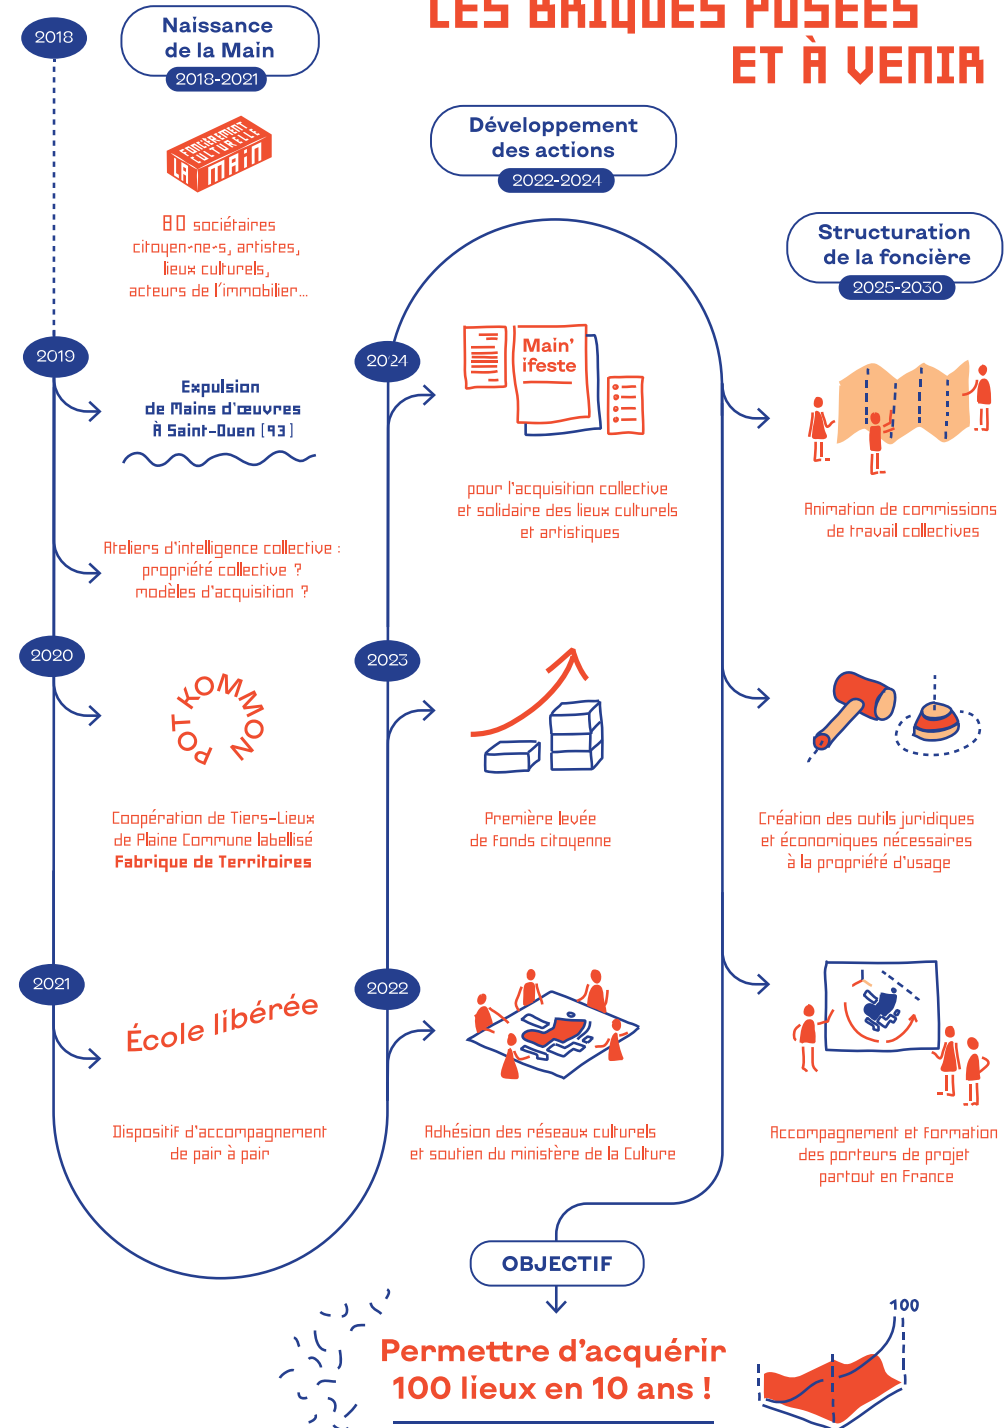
LES BRIQUES POSÉES ET À VENIR

2018

Naissance de la Main
2018-2021

FONCIÈREMENT CULTURELLE LA MAIN

80 sociétaires citoyen-ne-s, artistes, lieux culturels, acteurs de l'immobilier...

2019

Expulsion de Mains d'œuvres À Saint-Ouen (93)

Ateliers d'intelligence collective : propriété collective ? modèles d'acquisition ?

2020

POT KOMMON

Coopération de Tiers-Lieux de Plaine Commune labellisé Fabrique de Territoires

2021

École libérée

Dispositif d'accompagnement de pair à pair

Développement des actions
2022-2024

2024

Main' ifeste

pour l'acquisition collective et solidaire des lieux culturels et artistiques

2023

Première levée de fonds citoyenne

2022

Adhésion des réseaux culturels et soutien du ministère de la Culture

Structuration de la foncière
2025-2030

Animation de commissions de travail collectives

Création des outils juridiques et économiques nécessaires à la propriété d'usage

Accompagnement et formation des porteurs de projet partout en France

OBJECTIF

Permettre d'acquérir 100 lieux en 10 ans !

100